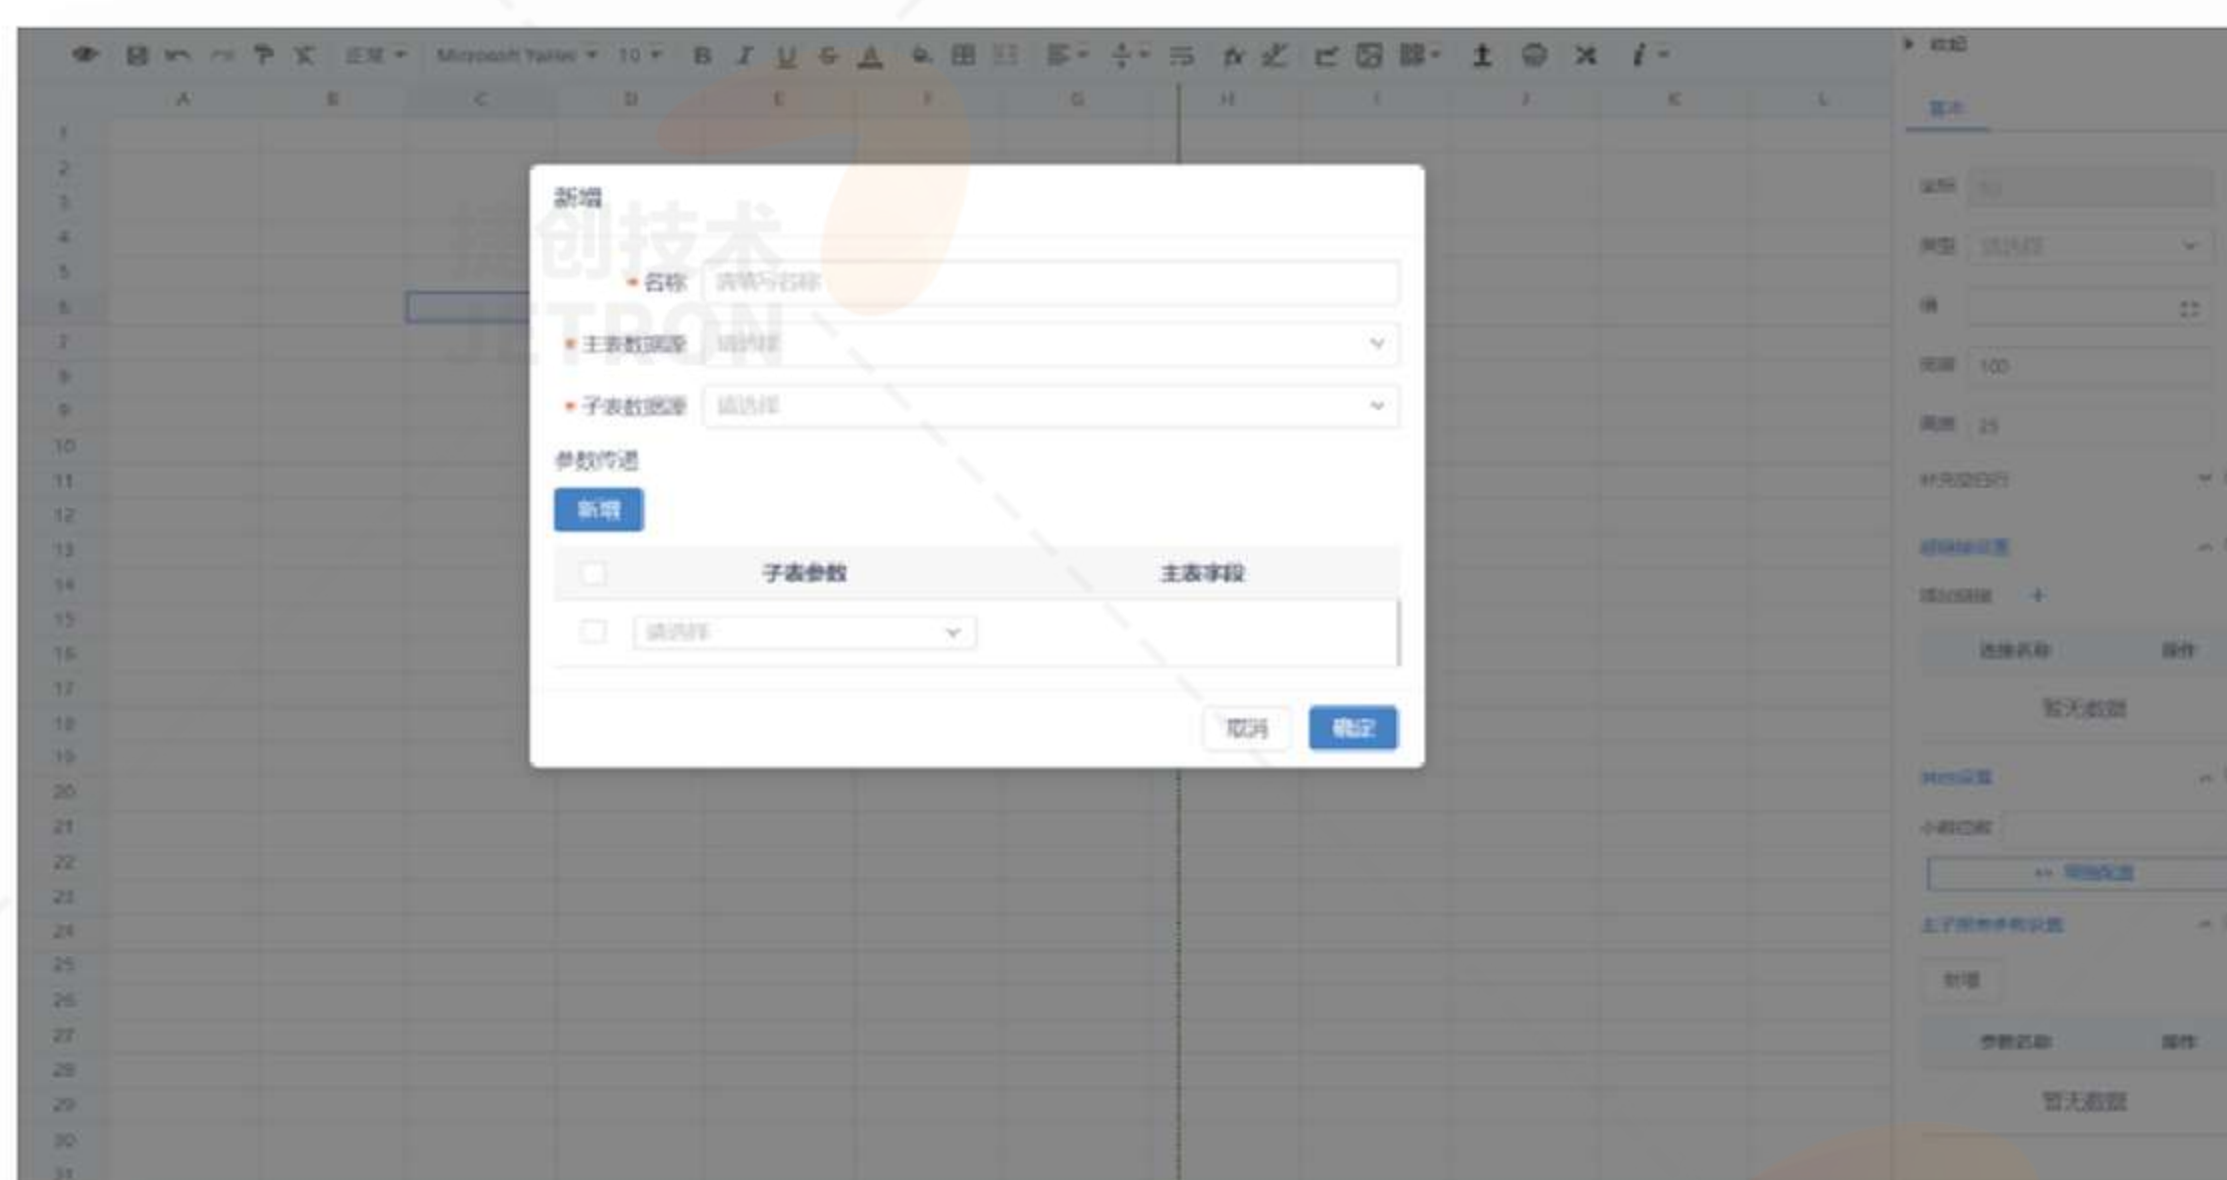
正常 Microsoft Yahei 10 B I U

A B C D E F G H I J K L

1
2
3
4
5
6
7
8
9
10
11
12
13
14
15
16
17
18
19
20
21
22
23
24
25
26
27
28
29
30

新增

* 名称 请填写名称

* 主表数据源 请选择

* 子表数据源 请选择

参数传递

新增

| | 子表参数 | 主表字段 |
|---|---|---|
| | 请选择 | |

取消 确定

基本

坐标

类型 请选择

值

宽度 100

高度 25

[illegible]

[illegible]

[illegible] +

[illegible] 操作

暂无数据

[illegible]

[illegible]

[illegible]

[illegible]

新增

参数名称 操作

暂无数据